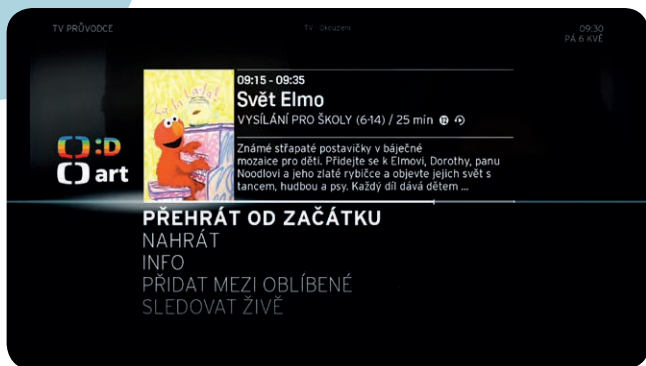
TV PRŮVODCE

TV · Skupiny

09:30
PÁ 6 KVĚ

:D
art

09:15 - 09:35
Svět Elmo
VYSÍLÁNÍ PRO ŠKOLY (6-14) / 25 min

Známé střapaté postavičky v báječné mozaice pro děti. Přidejte se k Elmovi, Dorothy, panu Noodlovi a jeho zlaté rybičce a objevte jejich svět s tancem, hudbou a psy. Každý díl dává dětem ...

PŘEHRÁT OD ZAČÁTKU
NAHRÁT
INFO
PŘIDAT MEZI OBLÍBENÉ
SLEDOVAT ŽIVĚ